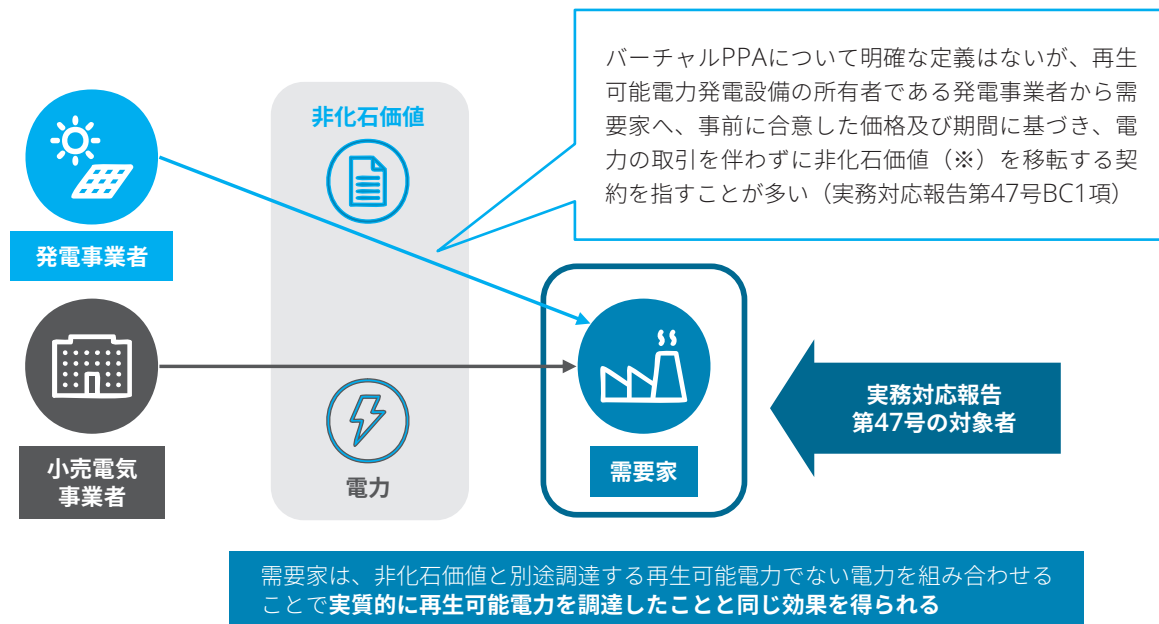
バーチャルPPAについて明確な定義はないが、再生可能電力発電設備の所有者である発電事業者から需要家へ、事前に合意した価格及び期間に基づき、電力の取引を伴わずに非化石価値（※）を移転する契約を指すことが多い（実務対応報告第47号BC1項）

非化石価値

発電事業者

小売電気事業者

電力

需要家

実務対応報告第47号の対象者

需要家は、非化石価値と別途調達する再生可能電力でない電力を組み合わせることで**実質的に再生可能電力を調達したことと同じ効果を得られる**